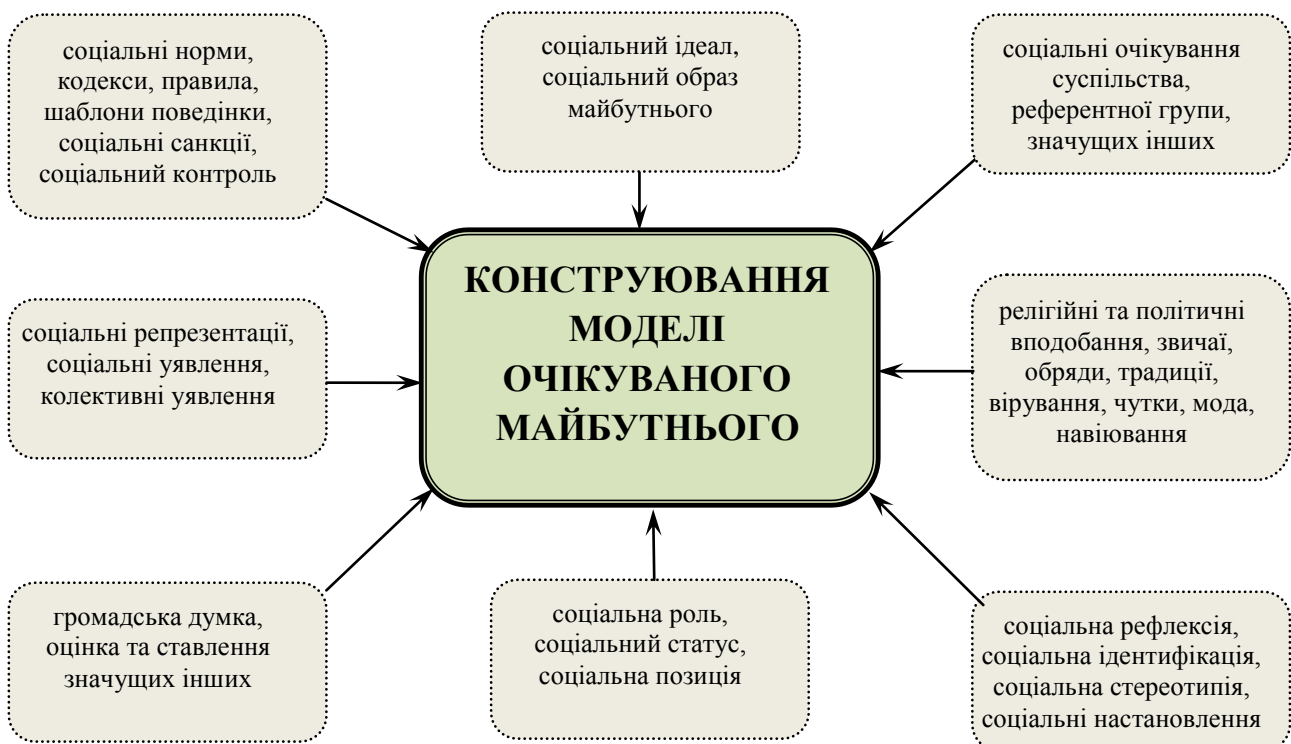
соціальні норми, кодекси, правила, шаблони поведінки, соціальні санкції, соціальний контроль

соціальний ідеал, соціальний образ майбутнього

соціальні очікування суспільства, референтної групи, значущих інших

КОНСТРУЮВАННЯ МОДЕЛІ ОЧІКУВАНОГО МАЙБУТНЬОГО

соціальні репрезентації, соціальні уявлення, колективні уявлення

релігійні та політичні вподобання, звичаї, обряди, традиції, вірування, чутки, мода, навіювання

громадська думка, оцінка та ставлення значущих інших

соціальна роль, соціальний статус, соціальна позиція

соціальна рефлексія, соціальна ідентифікація, соціальна стереотипія, соціальні настановлення